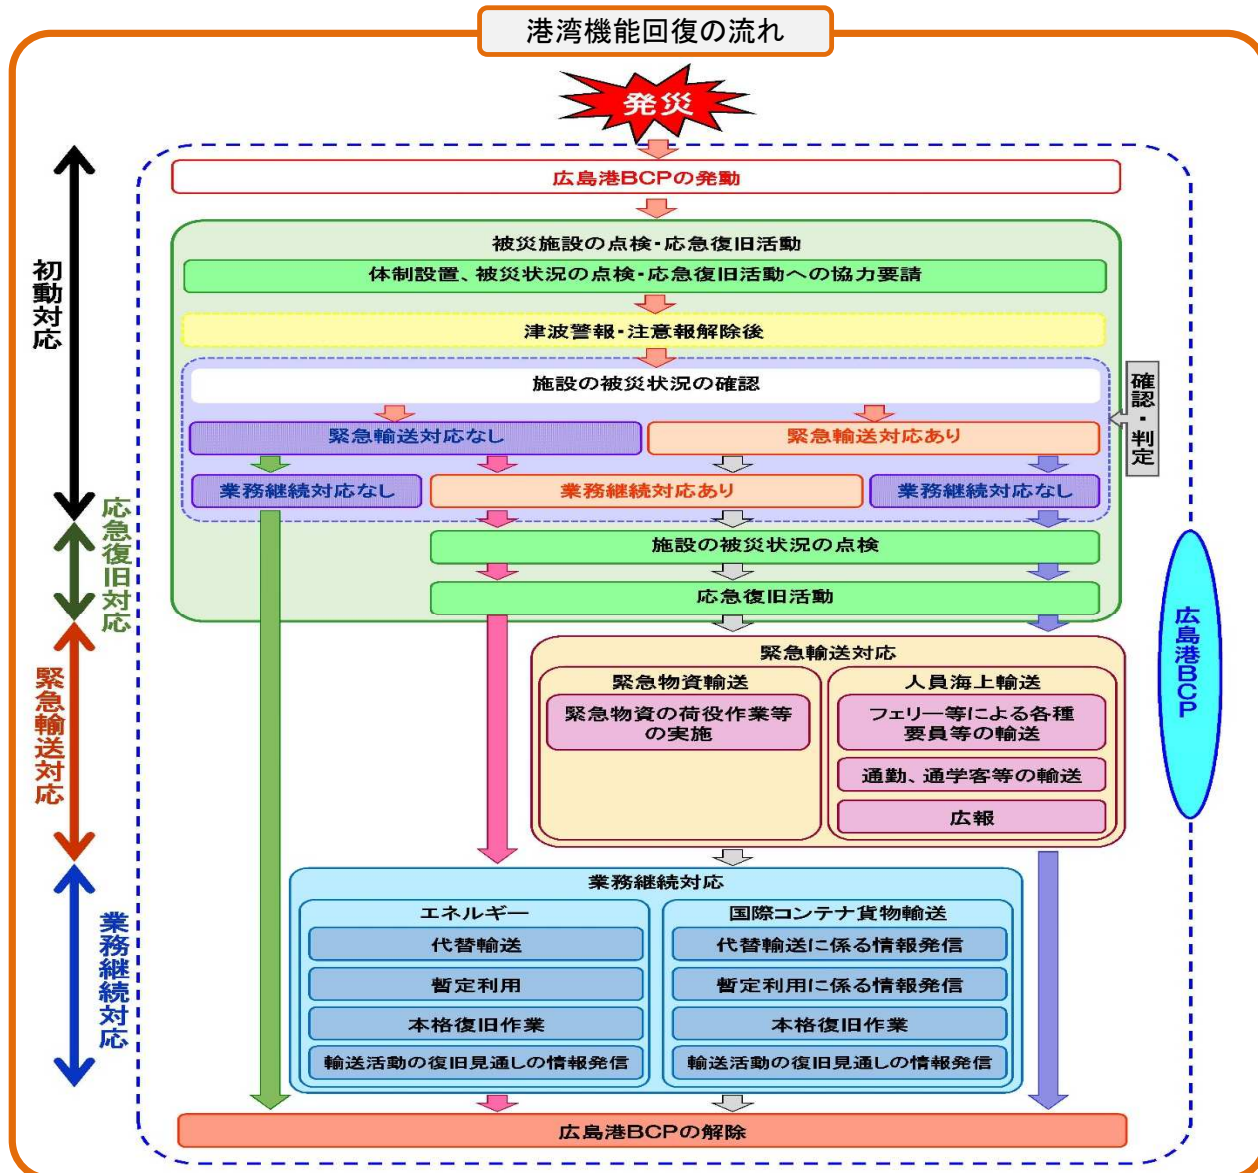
港湾機能回復の流れ

発災

初動対応

応急復旧対応

緊急輸送対応

業務継続対応

広島港BCPの発動

被災施設の点検・応急復旧活動

体制設置、被災状況の点検・応急復旧活動への協力要請

津波警報・注意報解除後

施設の被災状況の確認

確認・判定

緊急輸送対応なし

緊急輸送対応あり

業務継続対応なし

業務継続対応あり

業務継続対応なし

施設の被災状況の点検

応急復旧活動

広島港BCP

緊急輸送対応

緊急物資輸送

緊急物資の荷役作業等の実施

人員海上輸送

フェリー等による各種要員等の輸送

通勤、通学客等の輸送

広報

業務継続対応

エネルギー

代替輸送

暫定利用

本格復旧作業

輸送活動の復旧見通しの情報発信

国際コンテナ貨物輸送

代替輸送に係る情報発信

暫定利用に係る情報発信

本格復旧作業

輸送活動の復旧見通しの情報発信

広島港BCPの解除